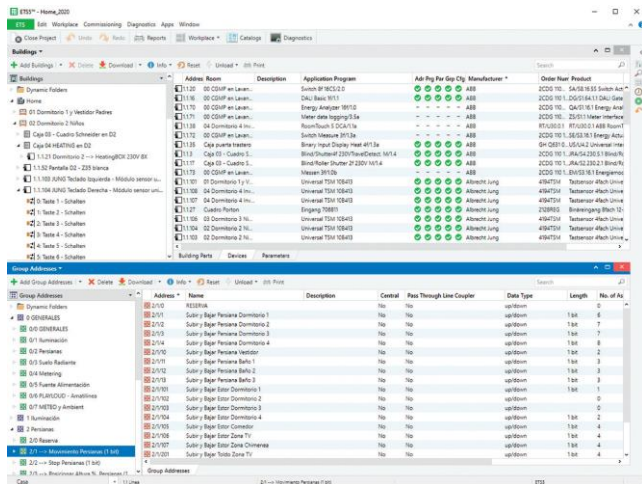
ETS5™ - Home_2020
ETS5 Edit Workplace Commissioning Diagnostics Apps Window
Close Project Undo Redo Reports Workplace Catalogs Diagnostics

Buildings
+ Add Buildings Delete Download Info Reset Unload Print
Search

Buildings
Dynamic Folders
Home
01 Dormitorio 1 y Vestidor Padres
02 Dormitorio 2 Niños
Caja 03 - Cuadro Schneider en D2
Caja 04 HEATING en D2
1.1.23 Dormitorio 2 --> HeatingBOX 230V 8X
1.1.52 Pantalla D2 - Z35 blanca
1.1.103 JUNG Teclado Izquierda - Módulo sensor uni...
1.1.104 JUNG Teclado Derecha - Módulo sensor uni...
0: Tecla 1 - Schalten
1: Tecla 1 - Schalten
2: Tecla 2 - Schalten
3: Tecla 3 - Schalten
4: Tecla 4 - Schalten
5: Tecla 5 - Schalten
6: Tecla 6 - Schalten

| Address | Room | Description | Application Program | Adr | Prg | Par | Grp | Cfg | Manufacturer | Order Number | Product |
|---|---|---|---|---|---|---|---|---|---|---|---|
| 1.1.20 | 00 CGMP en Lavan... | | Switch 8f 16CS/2.0 | | | | | | ABB | 2CDG 110... | SA/S8.16.5S Switch Act |
| 1.1.16 | 00 CGMP en Lavan... | | DALI Basic 1f/1.1 | | | | | | ABB | 2CDG 110... | DG/S1.64.1.1 DALI Gate |
| 1.1.10 | 00 CGMP en Lavan... | | Energy Analyzer 16f/1.0 | | | | | | ABB | 2CDG 110... | QA/S1.16.1 Energy Anal |
| 1.1.11 | 00 CGMP en Lavan... | | Meter data logging/3.5a | | | | | | ABB | 2CDG 110... | ZS/S1.1 Meter Interface |
| 1.1.38 | 04 Dormitorio 4 Inv... | | RoomTouch 5 DCA/1.1a | | | | | | ABB | RT/U30.0.1 | ABB RoomT |
| 1.1.12 | 00 CGMP en Lavan... | | Switch Measure 3f/1.3a | | | | | | ABB | 2CDG 110... | SE/S3.16.1 Energy Actu |
| 1.1.35 | Caja puerta trastero | | Binary Input Display Heat 4f/1.3a | | | | | | ABB | GH Q631... | US/U4.2 Universal Inte |
| 1.1.32 | Caja 03 - Cuadro S... | | Blind/ShutterAf 230V/NoiseDetect. M/1.4 | | | | | | ABB | 2CDG 110... | JRA/S4.230.5.1 Blind/Ro |
| 1.1.41 | Caja 03 - Cuadro S... | | Blind/Roller Shutter 2f 230V M/1.4 | | | | | | ABB | 2CDG 110... | JRA/S2.230.2.1 Blind/Ro |
| 1.1.13 | 00 CGMP en Lavan... | | Messen 3f/1.0b | | | | | | ABB | 2CDG 110... | SE/S3.16.1 Energiemod |
| 1.1.101 | 01 Dormitorio 1 y V... | | Universal TSM 10B413 | | | | | | Albrecht Jung | 4194TSM | Tastsensor 4fach Unive |
| 1.1.105 | 04 Dormitorio 4 Inv... | | Universal TSM 10B413 | | | | | | Albrecht Jung | 4194TSM | Tastsensor 4fach Unive |
| 1.1.107 | 04 Dormitorio 4 Inv... | | Universal TSM 10B413 | | | | | | Albrecht Jung | 4194TSM | Tastsensor 4fach Unive |
| 1.1.27 | Cuadro Porton | | Eingang 708811 | | | | | | Albrecht Jung | 2128REG | Binäreingang 8fach 12- |
| 1.1.103 | 03 Dormitorio 3 Ni... | | Universal TSM 10B413 | | | | | | Albrecht Jung | 4194TSM | Tastsensor 4fach Unive |
| 1.1.104 | 02 Dormitorio 2 Ni... | | Universal TSM 10B413 | | | | | | Albrecht Jung | 4194TSM | Tastsensor 4fach Unive |
| 1.1.106 | 02 Dormitorio 2 Ni... | | Universal TSM 10B413 | | | | | | Albrecht Jung | 4194TSM | Tastsensor 4fach Unive |

Building Parts Devices Parameters

Group Addresses
+ Add Group Addresses Delete Download Info Reset Unload Print
Search

Group Addresses
Dynamic Folders
0 GENERALES
0/0 GENERALES
0/1 Iluminación
0/2 Persianas
0/3 Suelo Radiante
0/4 Metering
0/5 Fuente Alimentación
0/6 PLAYLOUD - Amatlinea
0/7 METEO y Ambient
1 Iluminación
2 Persianas
2/0 Reserva
2/1 --> Movimiento Persianas (1 bit)
2/2 --> Stop Persianas (1 bit)
2/3 --> Posiciones Altura % Persianas (1...

| Address | Name | Description | Central | Pass Through Line Coupler | Data Type | Length | No. of As |
|---|---|---|---|---|---|---|---|
| 2/1/0 | RESERVA | | No | No | up/down | 1 bit | 0 |
| 2/1/1 | Subir y Bajar Persiana Dormitorio 1 | | No | No | up/down | 1 bit | 6 |
| 2/1/2 | Subir y Bajar Persiana Dormitorio 2 | | No | No | up/down | 1 bit | 7 |
| 2/1/3 | Subir y Bajar Persiana Dormitorio 3 | | No | No | up/down | 1 bit | 7 |
| 2/1/4 | Subir y Bajar Persiana Dormitorio 4 | | No | No | up/down | 1 bit | 8 |
| 2/1/5 | Subir y Bajar Persiana Vestidor | | No | No | up/down | 1 bit | 5 |
| 2/1/6 | Subir y Bajar Persiana Baño 1 | | No | No | up/down | 1 bit | 3 |
| 2/1/7 | Subir y Bajar Persiana Baño 2 | | No | No | up/down | 1 bit | 3 |
| 2/1/8 | Subir y Bajar Persiana Baño 3 | | No | No | up/down | 1 bit | 3 |
| 2/1/101 | Subir y Bajar Estor Dormitorio 1 | | No | No | up/down | 1 bit | 1 |
| 2/1/102 | Subir y Bajar Estor Dormitorio 2 | | No | No | up/down | 1 bit | 0 |
| 2/1/103 | Subir y Bajar Estor Dormitorio 3 | | No | No | up/down | 1 bit | 0 |
| 2/1/104 | Subir y Bajar Estor Dormitorio 4 | | No | No | up/down | 1 bit | 2 |
| 2/1/105 | Subir y Bajar Estor Comedor | | No | No | up/down | 1 bit | 2 |
| 2/1/106 | Subir y Bajar Estor Zona TV | | No | No | up/down | 1 bit | 4 |
| 2/1/107 | Subir y Bajar Estor Zona Chimenea | | No | No | up/down | 1 bit | 4 |
| 2/1/201 | Subir y Bajar Toldo Zona TV | | No | No | up/down | 1 bit | 4 |

Group Addresses
Casa 1.1 Linea 2/1 --> Movimiento Persianas (1 bit) ETS5